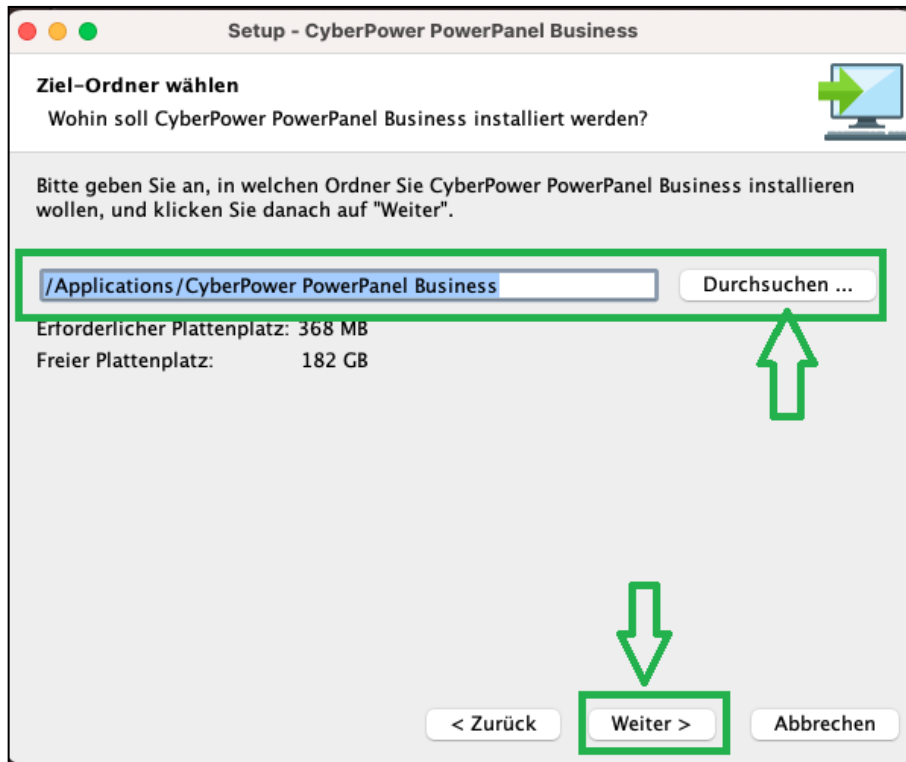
Setup - CyberPower PowerPanel Business

Ziel-Ordner wählen
Wohin soll CyberPower PowerPanel Business installiert werden?

Bitte geben Sie an, in welchen Ordner Sie CyberPower PowerPanel Business installieren wollen, und klicken Sie danach auf "Weiter".

/Applications/CyberPower PowerPanel Business
Durchsuchen ...

Erforderlicher Plattenplatz: 368 MB
Freier Plattenplatz: 182 GB

< Zurück
Weiter >
Abbrechen